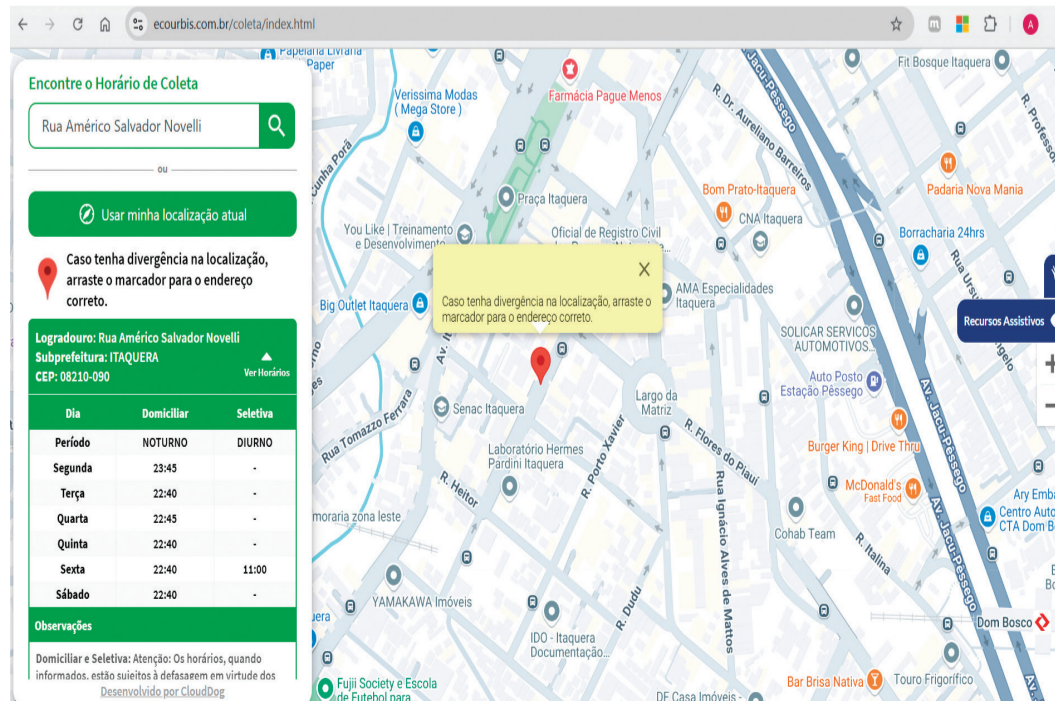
ecourbis.com.br/coleta/index.html

Encontre o Horário de Coleta

Rua Américo Salvador Novelli

ou

Usar minha localização atual

Caso tenha divergência na localização, arraste o marcador para o endereço correto.

Logradouro: Rua Américo Salvador Novelli
Subprefeitura: ITAQUERA
CEP: 08210-090
Ver Horários

| Dia | Domiciliar | Seletiva |
|---|---|---|
| Período | NOTURNO | DIURNO |
| Segunda | 23:45 | - |
| Terça | 22:40 | - |
| Quarta | 22:45 | - |
| Quinta | 22:40 | - |
| Sexta | 22:40 | 11:00 |
| Sábado | 22:40 | - |

Observações

Domiciliar e Seletiva: Atenção: Os horários, quando informados, estão sujeitos à defasagem em virtude dos

Desenvolvido por CloudDog

Caso tenha divergência na localização, arraste o marcador para o endereço correto.

Recursos Assistivos

Papelaria Livraria Paper
Verissima Modas ( Mega Store )
Farmácia Pague Menos
Fit Bosque Itaquera
R. Dr. Aureliano Barreiros
Av. Jacu-Pêssego
Cunha Porã
Praça Itaquera
Bom Prato-Itaquera
Padaria Nova Mania
CNA Itaquera
You Like | Treinamento e Desenvolvimento
Oficial de Registro Civil
Borracharia 24hrs
AMA Especialidades Itaquera
Big Outlet Itaquera
SOLICAR SERVICOS AUTOMOTIVOS...
Auto Posto Estação Pêssego
Senac Itaquera
Largo da Matriz
Rua Tomazzo Ferrara
R. Flores do Piauí
Burger King | Drive Thru
Laboratório Hermes Pardini Itaquera
R. Porto Xavier
R. Heitor
McDonald's Fast Food
Rua Ignácio Alves de Mattos
moraria zona leste
Cohab Team
R. Italina
Ary Emba
Centro Auto CTA Dom B
YAMAKAWA Imóveis
R. Dudu
IDO - Itaquera Documentação...
Dom Bosco
Fujii Society e Escola de Futebol para
Bar Brisa Nativa
Touro Frigorífico
DF Casa Imóveis